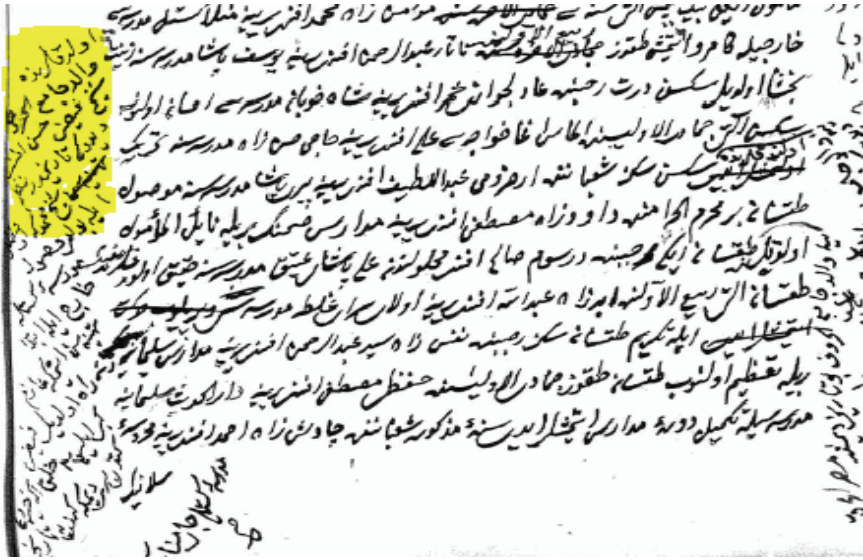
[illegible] سنه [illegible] زاده محمد افندی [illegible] مدرس
خارجیله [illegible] طقوز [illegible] تاتار عبدالرحمن افندی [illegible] یوسف پاشا مدرسه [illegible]
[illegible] سکن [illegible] رجبنه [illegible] خواجه مدرسه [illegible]
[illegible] جمادی الاولیسنده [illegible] افندی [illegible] حاجی حسن زاده مدرسه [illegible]
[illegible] سکن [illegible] شعبانیه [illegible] عبداللطیف افندی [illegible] مدرسه موصول
طلتنه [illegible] محرم الحرامنه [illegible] مصطفی افندی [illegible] نایل المأمول
اولدقلرنده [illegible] رجبنده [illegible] صالح افندی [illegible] پاشا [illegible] مدرسه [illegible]
طلتماه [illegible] ربیع الاولنه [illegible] عبدالله افندی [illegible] مدرسه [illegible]
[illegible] طلتماه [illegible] رجبنده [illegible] زاده سید عبدالرحمن افندی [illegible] سلیمانیه
بیله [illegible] طقوز جمادی الاولیسنده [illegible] مصطفی افندی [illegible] دارالحدیث سلیمانیه
مدرسه سیله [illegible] مذکوره شعبانه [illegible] زاده احمد افندی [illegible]
سلانیک
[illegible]